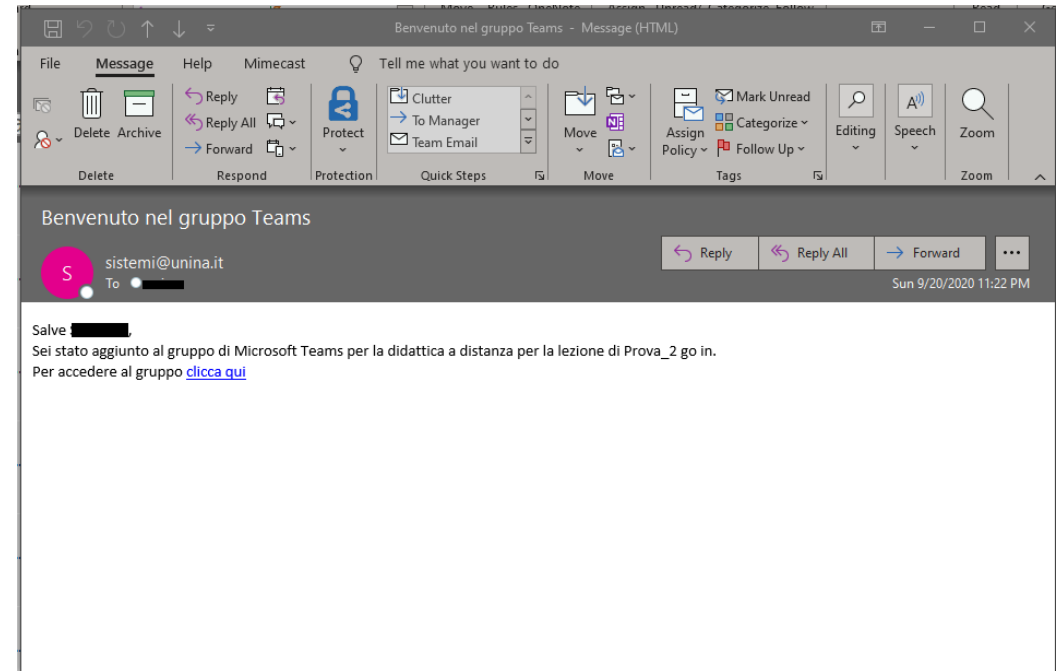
Benvenuto nel gruppo Teams - Message (HTML)

File Message Help Mimecast Tell me what you want to do

Delete Archive
Delete

Reply
Reply All
Forward
Respond

Protect
Protection

Clutter
To Manager
Team Email
Quick Steps

Move
Move

Assign Policy
Mark Unread
Categorize
Follow Up
Tags

Editing
Speech
Zoom
Zoom

Benvenuto nel gruppo Teams

S
sistemi@unina.it
To

Reply Reply All Forward ...

Sun 9/20/2020 11:22 PM

Salve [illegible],
Sei stato aggiunto al gruppo di Microsoft Teams per la didattica a distanza per la lezione di Prova_2 go in.
Per accedere al gruppo clicca qui